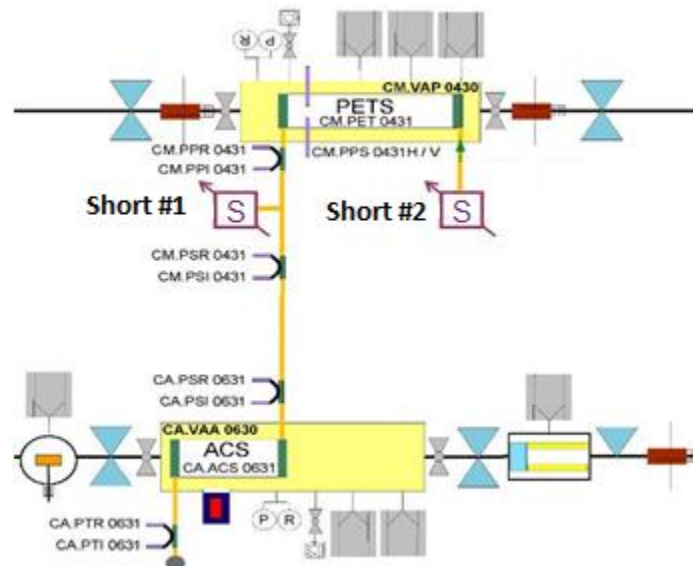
R P

CM.VAP 0430

PETS

CM.PET 0431

CM.PPR 0431

CM.PPI 0431

CM.PPS 0431H / V

Short #1

S

Short #2

S

CM.PSR 0431

CM.PSI 0431

CA.PSR 0631

CA.PSI 0631

CA.VAA 0630

ACS

CA.ACS 0631

P R

CA.PTR 0631

CA.PTI 0631